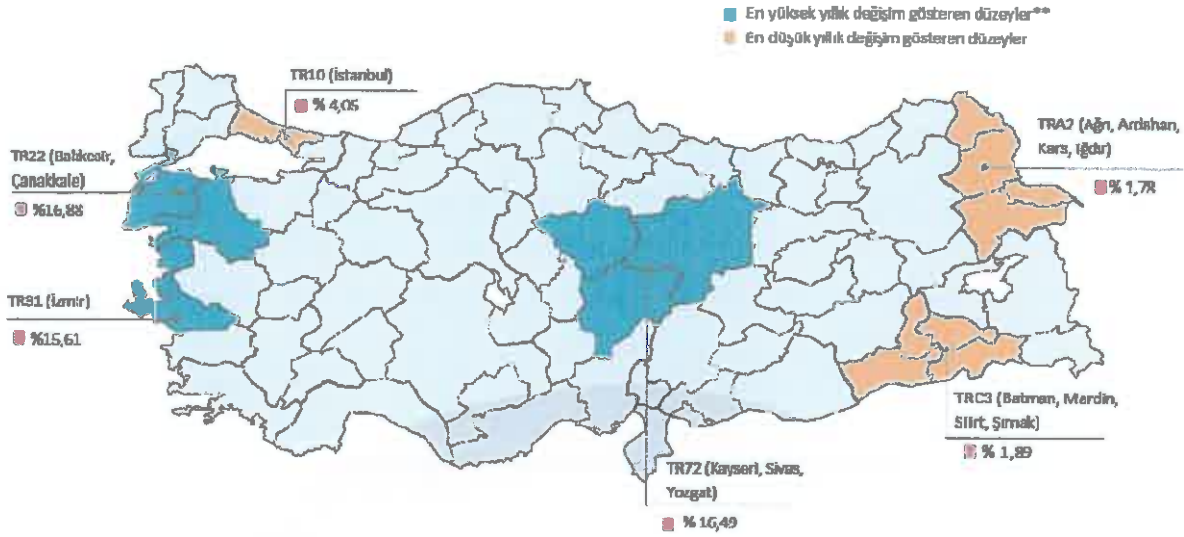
En yüksek yıllık değişim gösteren düzeyler**
En düşük yıllık değişim gösteren düzeyler

TR10 (İstanbul)
% 4,05

TRA2 (Ağrı, Ardahan, Kars, Iğdır)
% 1,78

TR22 (Balıkesir, Çanakkale)
%16,88

TR31 (İzmir)
%15,61

TRC3 (Batman, Mardin, Siirt, Şırnak)
% 1,89

TR72 (Kayseri, Sivas, Yozgat)
% 16,49